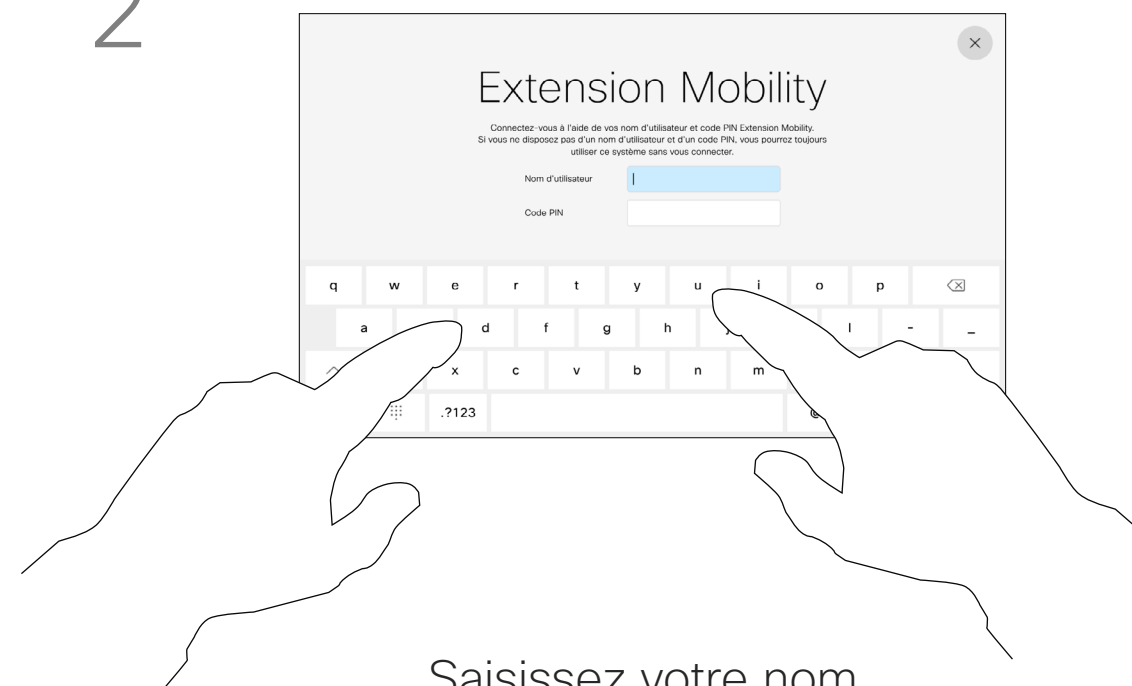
2

×

Extension Mobility

Connectez-vous à l'aide de vos nom d'utilisateur et code PIN Extension Mobility. Si vous ne disposez pas d'un nom d'utilisateur et d'un code PIN, vous pourrez toujours utiliser ce système sans vous connecter.

Nom d'utilisateur

Code PIN

q w e r t y u i o p

a d f g h l - _

x c v b n m

.?123

Saisissez votre nom